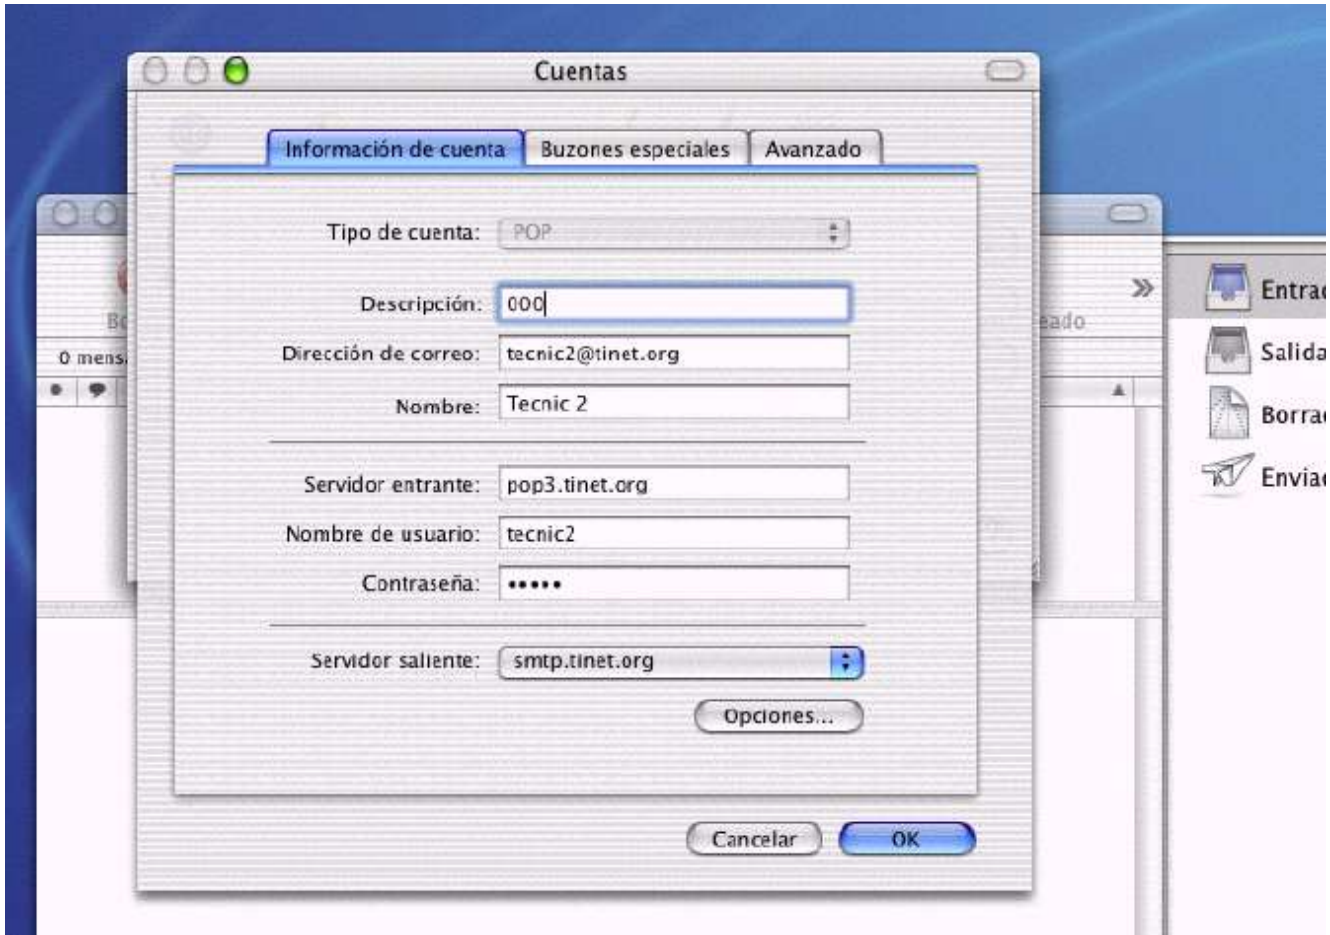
Cuentas

Información de cuenta | Buzones especiales | Avanzado

Tipo de cuenta: POP

Descripción: 000

Dirección de correo: tecnic2@tinet.org

Nombre: Tecnic 2

Servidor entrante: pop3.tinet.org

Nombre de usuario: tecnic2

Contraseña: •••••

Servidor saliente: smtp.tinet.org

Opciones...

Cancelar

OK

Bo

0 mens

eado

Entra

Salida

Borra

Envia